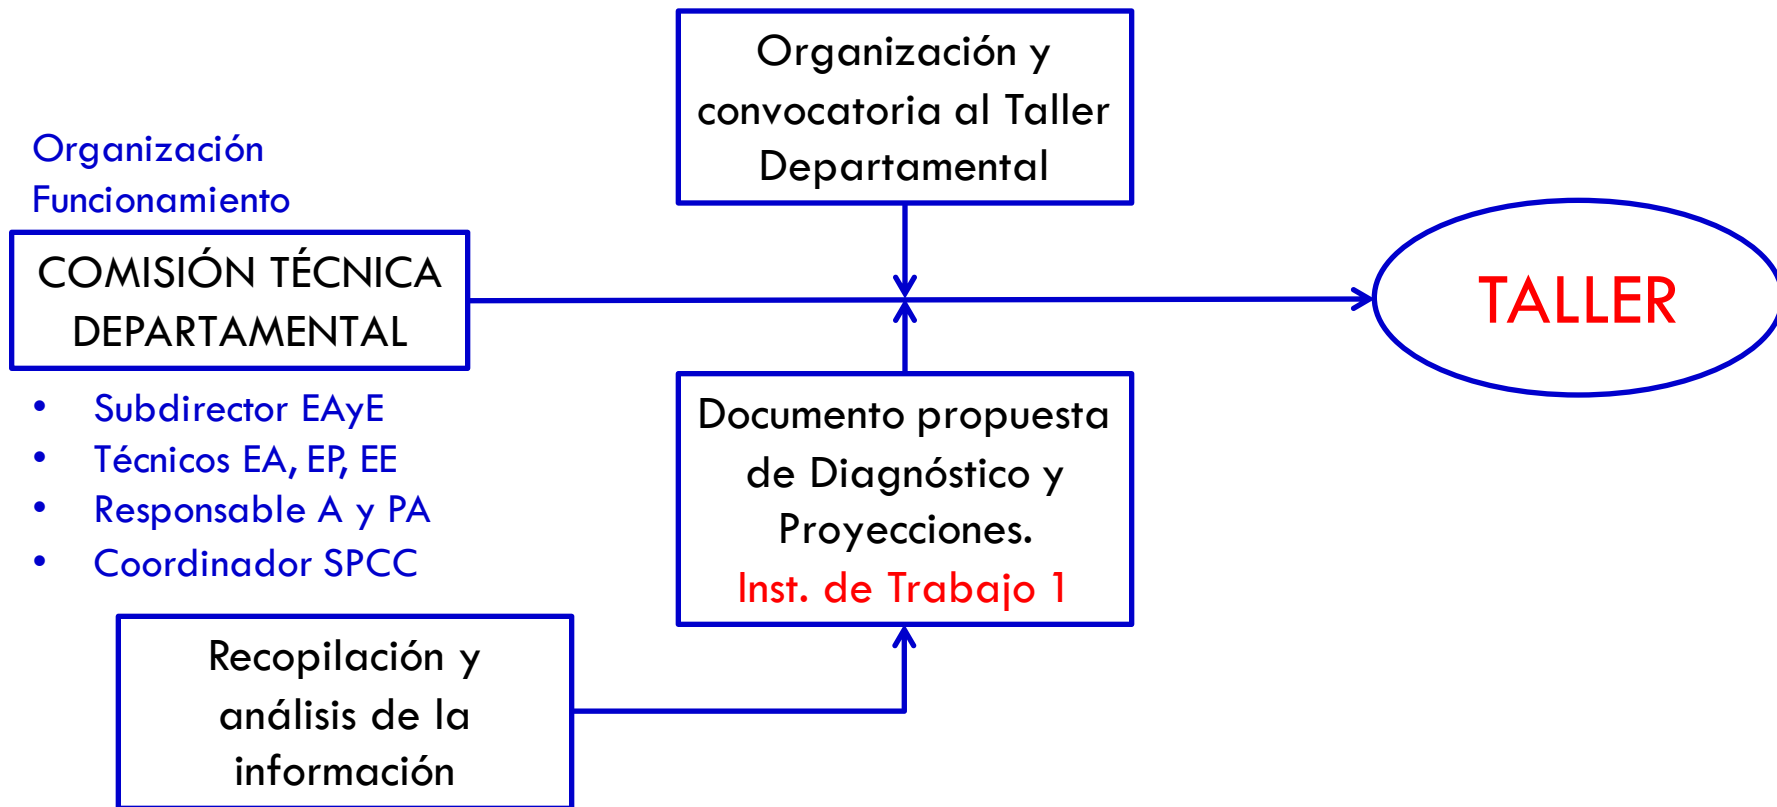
Organización y convocatoria al Taller Departamental

Organización
Funcionamiento

COMISIÓN TÉCNICA DEPARTAMENTAL

TALLER

- Subdirector EAyE
- Técnicos EA, EP, EE
- Responsable A y PA
- Coordinador SPCC

Documento propuesta de Diagnóstico y Proyecciones.
Inst. de Trabajo 1

Recopilación y análisis de la información